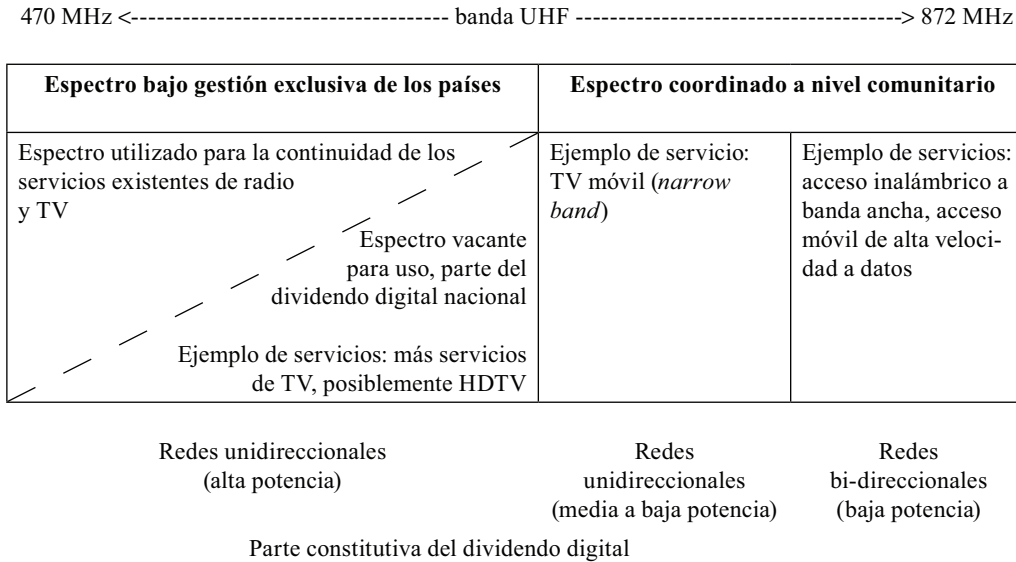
470 MHz <------------------------------------ banda UHF ------------------------------------> 872 MHz

| Espectro bajo gestión exclusiva de los países | Espectro coordinado a nivel comunitario | |
|---|---|---|
| Espectro utilizado para la continuidad de los servicios existentes de radio y TV / Espectro vacante para uso, parte del dividendo digital nacional / Ejemplo de servicios: más servicios de TV, posiblemente HDTV | Ejemplo de servicio: TV móvil (*narrow band*) | Ejemplo de servicios: acceso inalámbrico a banda ancha, acceso móvil de alta velocidad a datos |

Redes unidireccionales (alta potencia)

Redes unidireccionales (media a baja potencia)

Redes bi-direccionales (baja potencia)

Parte constitutiva del dividendo digital